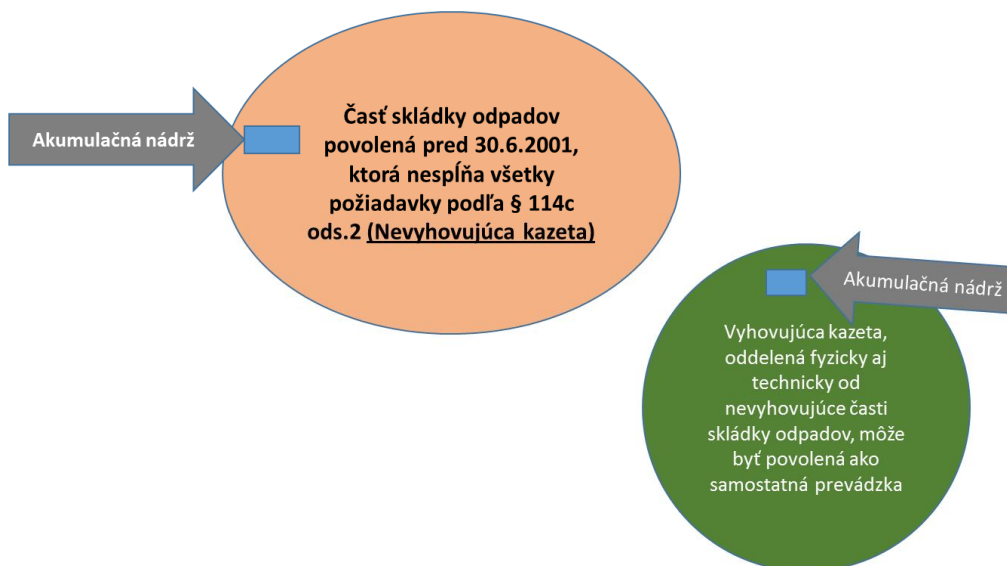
Akumulačná nádrž

Časť skládky odpadov povolená pred 30.6.2001, ktorá nespĺňa všetky požiadavky podľa § 114c ods.2 (Nevyhovujúca kazeta)

Akumulačná nádrž

Vyhovujúca kazeta, oddelená fyzicky aj technicky od nevyhovujúce časti skládky odpadov, môže byť povolená ako samostatná prevádzka